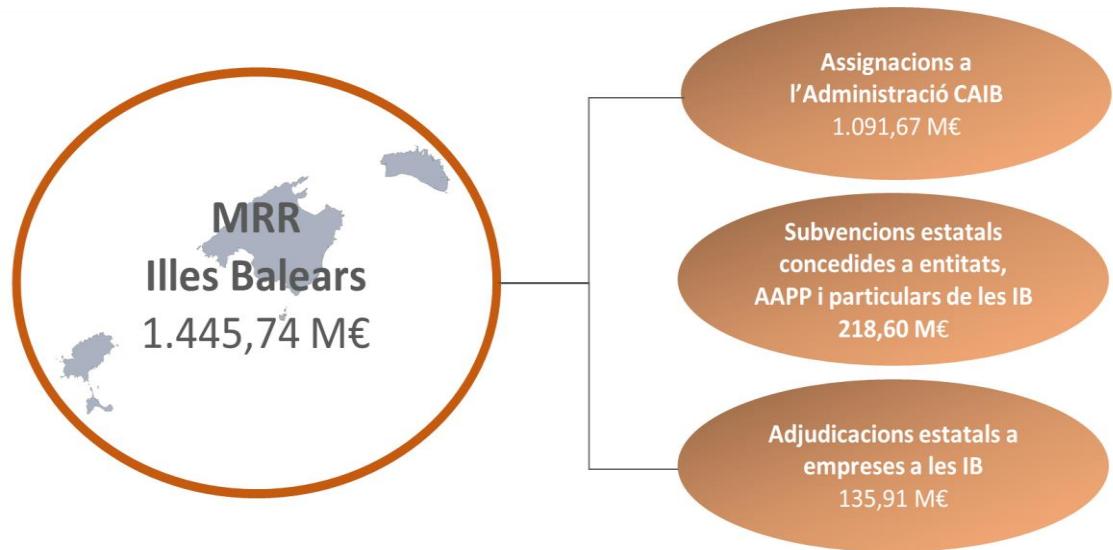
MRR
Illes Balears
1.445,74 M€

Assignacions a l’Administració CAIB
1.091,67 M€

Subvencions estatals concedides a entitats, AAPP i particulars de les IB
218,60 M€

Adjudicacions estatals a empreses a les IB
135,91 M€